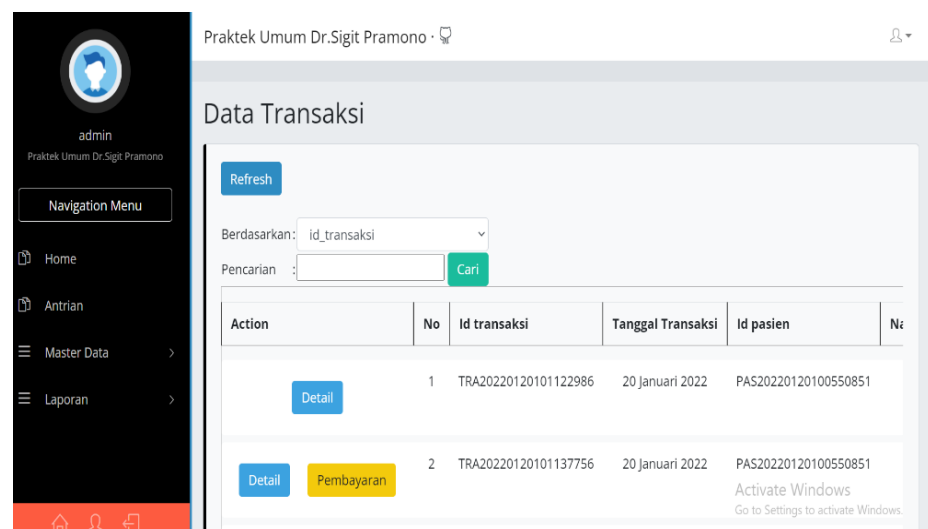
admin
Praktek Umum Dr.Sigit Pramono

Navigation Menu

Home

Antrian

Master Data

Laporan

Praktek Umum Dr.Sigit Pramono ·

Data Transaksi

Refresh

Berdasarkan: id_transaksi

Pencarian : Cari

| Action | No | Id transaksi | Tanggal Transaksi | Id pasien | Na |
|---|---|---|---|---|---|
| Detail | 1 | TRA20220120101122986 | 20 Januari 2022 | PAS20220120100550851 | |
| Detail Pembayaran | 2 | TRA20220120101137756 | 20 Januari 2022 | PAS20220120100550851 | |

Activate Windows
Go to Settings to activate Windows.